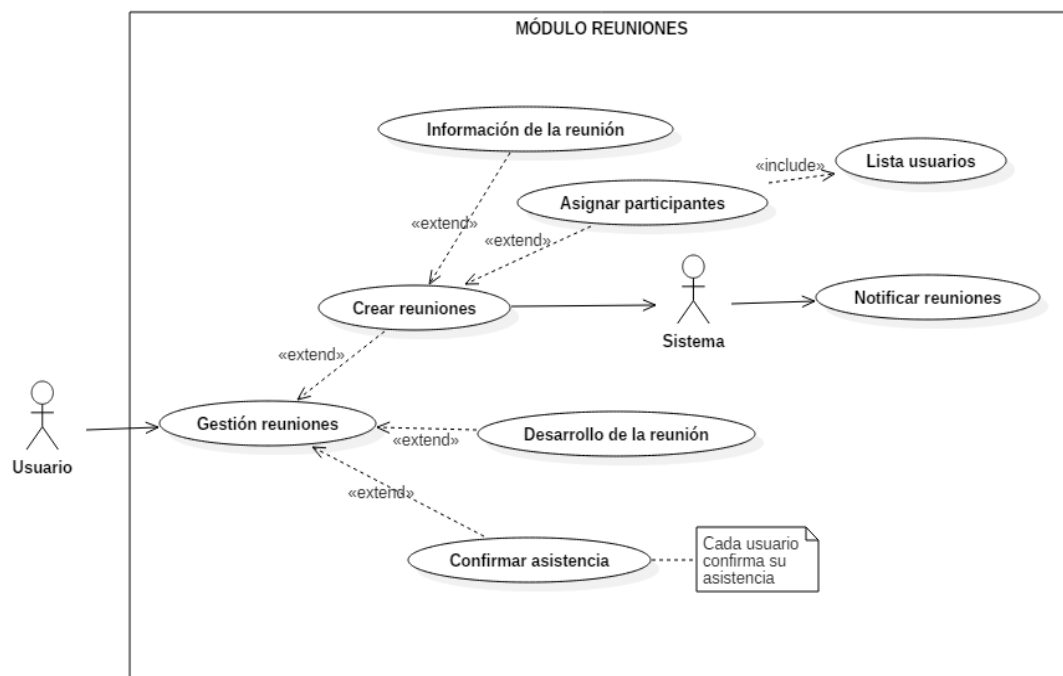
MÓDULO REUNIONES

Información de la reunión

«include»

Lista usuarios

Asignar participantes

«extend»

«extend»

Crear reuniones

Sistema

Notificar reuniones

«extend»

Usuario

Gestión reuniones

«extend»

Desarrollo de la reunión

«extend»

Confirmar asistencia

Cada usuario confirma su asistencia